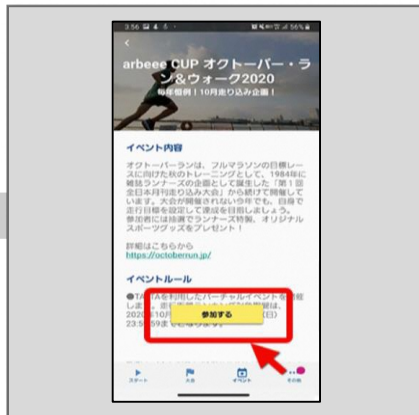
3:56

arbeee CUP オクトーバー・ラン&ウォーク2020

毎年恒例!10月走り込み企画!

イベント内容

オクトーバーランは、フルマラソンの目標レースに向けた秋のトレーニングとして、1984年に雑誌ランナーズの企画として誕生した「第1回全日本月例走り込み大会」から続けて開催しています。大会が開催されない今年でも、自身で走行目標を設定して達成を目指しましょう。参加者には抽選でランナーズ特集、オリジナルスポーツグッズをプレゼント!

詳細はこちらから
https://octoberrun.jp/

イベントルール

●TA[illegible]を利用したバーチャルイベントを開催しま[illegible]
2020年10月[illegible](日)
23:59:59まで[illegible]

参加する

スタート
大会
イベント
その他